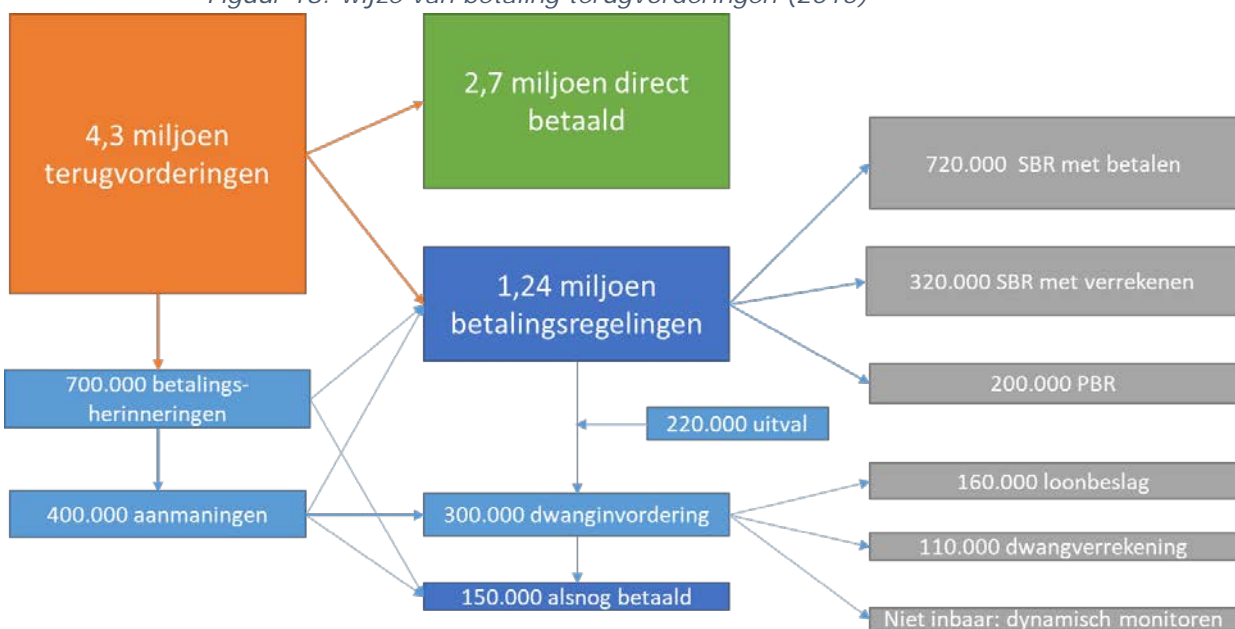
Figuur 13: Wijze van betaling terugvorderingen (2016)

4,3 miljoen terugvorderingen

2,7 miljoen direct betaald

720.000 SBR met betalen

1,24 miljoen betalingsregelingen

320.000 SBR met verrekenen

700.000 betalingsherinneringen

200.000 PBR

220.000 uitval

160.000 loonbeslag

400.000 aanmaningen

300.000 dwanginvordering

110.000 dwangverrekening

150.000 alsnog betaald

Niet inbaar: dynamisch monitoren